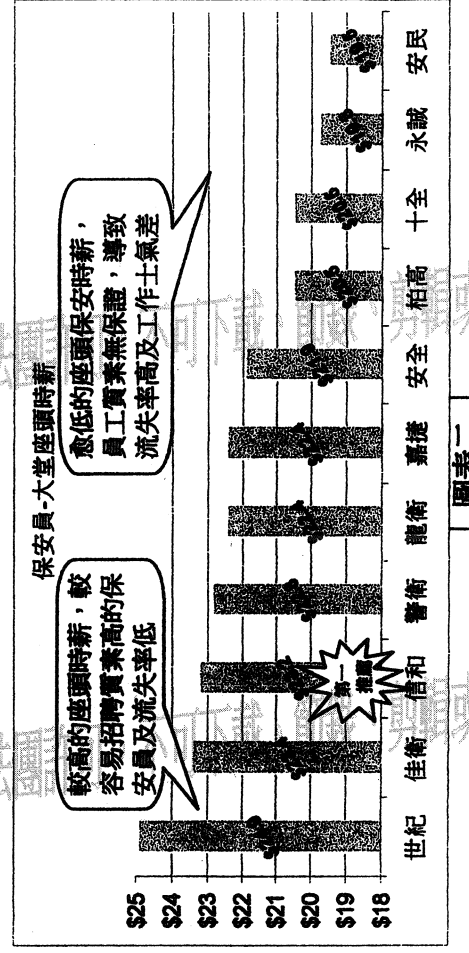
保安員-大堂座頭時薪

$25
$24
$23
$22
$21
$20
$19
$18

較高的座頭時薪，較容易招聘質素高的保安員及流失率低

愈低的座頭保安時薪，員工質素無保證，導致流失率高及工作士氣差

第一推薦

世紀 佳衛 信和 警衛 龍衛 嘉捷 安全 柏高 十全 永誠 安民

圖表一